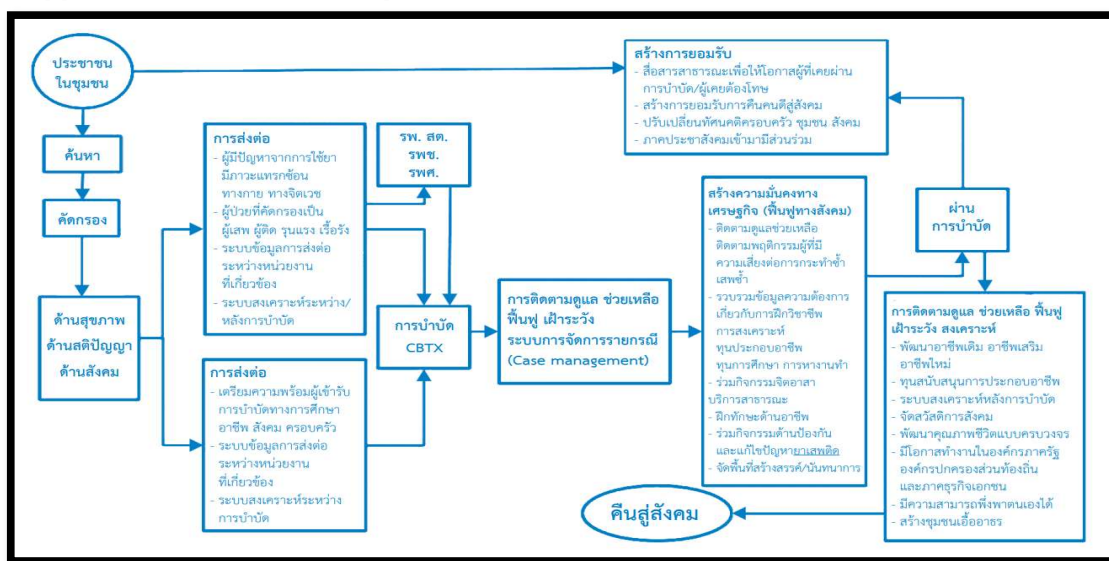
ประชาชน
ในชุมชน

ค้นหา

คัดกรอง

ด้านสุขภาพ
ด้านสติปัญญา
ด้านสังคม

การส่งต่อ
- ผู้มีปัญหาจากการใช้ยา มีภาวะแทรกซ้อน ทางกาย ทางจิตเวช
- ผู้ป่วยที่คัดกรองเป็น ผู้เสพ ผู้ติด รุนแรง เรื้อรัง
- ระบบข้อมูลการส่งต่อ ระหว่างหน่วยงาน ที่เกี่ยวข้อง
- ระบบสงเคราะห์ระหว่าง/หลังการบำบัด

การส่งต่อ
- เตรียมความพร้อมผู้เข้ารับ การบำบัดทางการศึกษา อาชีพ สังคม ครอบครัว
- ระบบข้อมูลการส่งต่อ ระหว่างหน่วยงาน ที่เกี่ยวข้อง
- ระบบสงเคราะห์ระหว่าง การบำบัด

รพ. สต.
รพช.
รพศ.

การบำบัด
CBTX

การติดตามดูแล ช่วยเหลือ ฟื้นฟู เฝ้าระวัง
ระบบการจัดการรายกรณี
(Case management)

สร้างการยอมรับ
- สื่อสารสาธารณะเพื่อให้โอกาสผู้ที่เคยผ่าน การบำบัด/ผู้เคยต้องโทษ
- สร้างการยอมรับการคืนคนดีสู่สังคม
- ปรับเปลี่ยนทัศนคติครอบครัว ชุมชน สังคม
- ภาคประชาสังคมเข้ามามีส่วนร่วม

สร้างความมั่นคงทาง
เศรษฐกิจ (ฟื้นฟูทางสังคม)
- ติดตามดูแลช่วยเหลือ ติดตามพฤติกรรมผู้ที่มี ความเสี่ยงต่อการกระทำซ้ำ เสพซ้ำ
- รวบรวมข้อมูลความต้องการ เกี่ยวกับการฝึกวิชาชีพ การสงเคราะห์ ทุนประกอบอาชีพ ทุนการศึกษา การหางานทำ
- ร่วมกิจกรรมจิตอาสา บริการสาธารณะ
- ฝึกทักษะด้านอาชีพ
- ร่วมกิจกรรมด้านป้องกัน และแก้ไขปัญหายาเสพติด
- จัดพื้นที่สร้างสรรค์/นันทนาการ

ผ่าน
การบำบัด

การติดตามดูแล ช่วยเหลือ ฟื้นฟู เฝ้าระวัง สงเคราะห์
- พัฒนาอาชีพเดิม อาชีพเสริม อาชีพใหม่
- ทุนสนับสนุนการประกอบอาชีพ
- ระบบสงเคราะห์หลังการบำบัด
- จัดสวัสดิการสังคม
- พัฒนาคุณภาพชีวิตแบบครบวงจร
- มีโอกาสทำงานในองค์กรภาครัฐ องค์กรปกครองส่วนท้องถิ่น และภาคธุรกิจเอกชน
- มีความสามารถพึ่งพาตนเองได้
- สร้างชุมชนเอื้ออาทร

คืนสู่สังคม